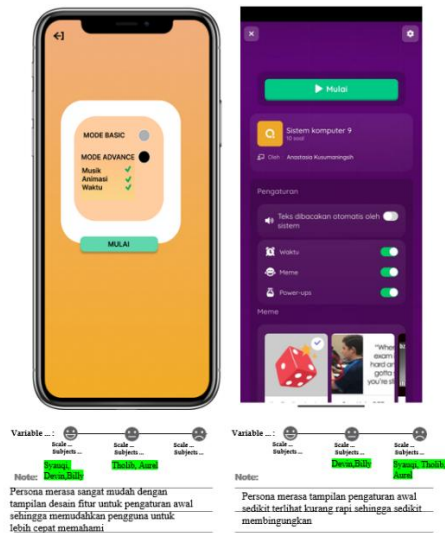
MODE BASIC

MODE ADVANCE

Musik

Animasi

Waktu

MULAI

Mulai

Sistem komputer 9

10 soal

Oleh Anastasia Kusumaningsih

Pengaturan

Teks dibacakan otomatis oleh sistem

Waktu

Meme

Power-ups

Meme

"Whe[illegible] exam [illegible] hard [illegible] gotta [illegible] you're s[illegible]

Variable ... :

Scale ... Subjects ...

Scale ... Subjects ...

Scale ... Subjects ...

Syauqi, Devin,Billy

Tholib, Aurel

Note:

Persona merasa sangat mudah dengan tampilan desain fitur untuk pengaturan awal sehingga memudahkan pengguna untuk lebih cepat memahami

Variable ... :

Scale ... Subjects ...

Scale ... Subjects ...

Scale ... Subjects ...

Devin,Billy

Syauqi, Tholib, Aurel

Note:

Persona merasa tampilan pengaturan awal sedikit terlihat kurang rapi sehingga sedikit membingungkan